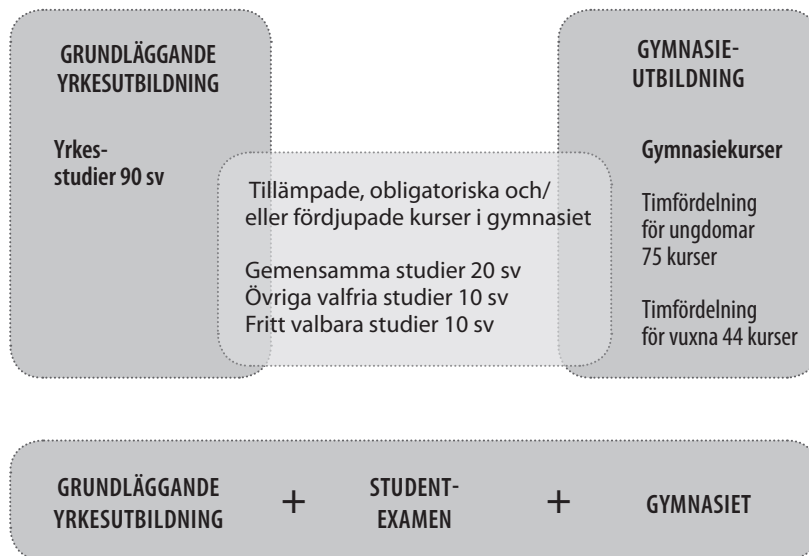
GRUNDLÄGGANDE YRKESUTBILDNING

Yrkesstudier 90 sv

Tillämpade, obligatoriska och/ eller fördjupade kurser i gymnasiet

Gemensamma studier 20 sv
Övriga valfria studier 10 sv
Fritt valbara studier 10 sv

GYMNASIEUTBILDNING

Gymnasiekurser

Timfördelning för ungdomar 75 kurser

Timfördelning för vuxna 44 kurser

GRUNDLÄGGANDE YRKESUTBILDNING + STUDENTEXAMEN + GYMNASIET